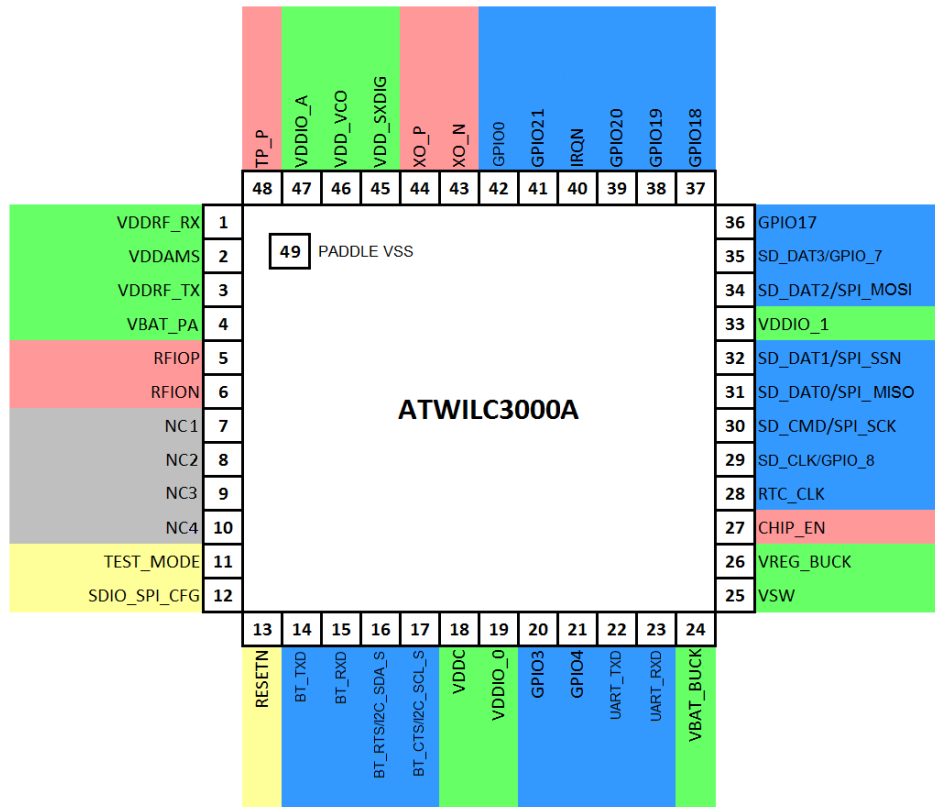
TP_P 48
VDDIO_A 47
VDD_VCO 46
VDD_SXDIG 45
XO_P 44
XO_N 43
GPIO0 42
GPIO21 41
IRQN 40
GPIO20 39
GPIO19 38
GPIO18 37

VDDRF_RX 1
VDDAMS 2
VDDRF_TX 3
VBAT_PA 4
RFIOP 5
RFION 6
NC1 7
NC2 8
NC3 9
NC4 10
TEST_MODE 11
SDIO_SPI_CFG 12

49 PADDLE VSS

ATWILC3000A

36 GPIO17
35 SD_DAT3/GPIO_7
34 SD_DAT2/SPI_MOSI
33 VDDIO_1
32 SD_DAT1/SPI_SSN
31 SD_DAT0/SPI_MISO
30 SD_CMD/SPI_SCK
29 SD_CLK/GPIO_8
28 RTC_CLK
27 CHIP_EN
26 VREG_BUCK
25 VSW

13 RESETN
14 BT_TXD
15 BT_RXD
16 BT_RTS/I2C_SDA_S
17 BT_CTS/I2C_SCL_S
18 VDDC
19 VDDIO_0
20 GPIO3
21 GPIO4
22 UART_TXD
23 UART_RXD
24 VBAT_BUCK